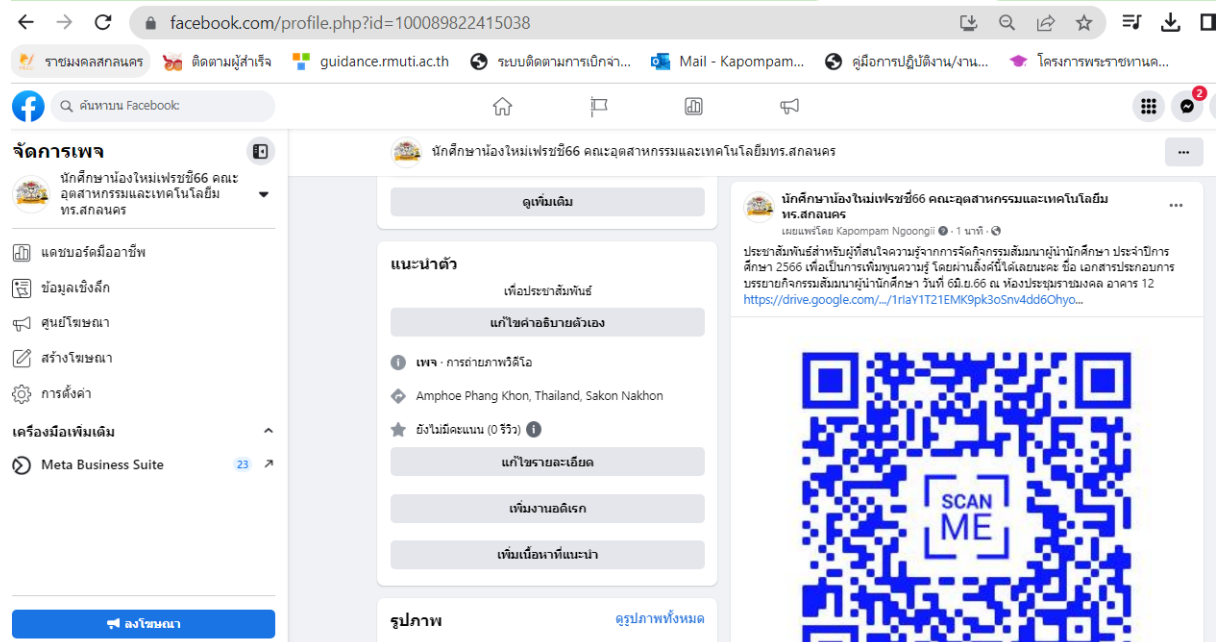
facebook.com/profile.php?id=100089822415038

ราชมงคลสกลนคร
ติดตามผู้สำเร็จ
guidance.rmuti.ac.th
ระบบติดตามการเบิกจ่า...
Mail - Kapompam...
คู่มือการปฏิบัติงาน/งาน...
โครงการพระราชทานค...

ค้นหาบน Facebook

2

จัดการเพจ

นักศึกษาน้องใหม่เฟรชชี่66 คณะอุตสาหกรรมและเทคโนโลยีม ทร.สกลนคร

แดชบอร์ดมืออาชีพ
ข้อมูลเชิงลึก
ศูนย์โฆษณา
สร้างโฆษณา
การตั้งค่า

เครื่องมือเพิ่มเติม
Meta Business Suite 23

ลงโฆษณา

นักศึกษาน้องใหม่เฟรชชี่66 คณะอุตสาหกรรมและเทคโนโลยีมทร.สกลนคร

ดูเพิ่มเติม

แนะนำตัว
เพื่อประชาสัมพันธ์
แก้ไขคำอธิบายตัวเอง
เพจ · การถ่ายภาพวิดีโอ
Amphoe Phang Khon, Thailand, Sakon Nakhon
ยังไม่มีคะแนน (0 รีวิว)
แก้ไขรายละเอียด
เพิ่มงานอดิเรก
เพิ่มเนื้อหาที่แนะนำ

รูปภาพ
ดูรูปภาพทั้งหมด

นักศึกษาน้องใหม่เฟรชชี่66 คณะอุตสาหกรรมและเทคโนโลยีม ทร.สกลนคร
เผยแพร่โดย Kapompam Ngoongii · 1 นาที ·

ประชาสัมพันธ์สำหรับผู้ที่สนใจความรู้จากการจัดกิจกรรมสัมมนาผู้นำนักศึกษา ประจำปีการศึกษา 2566 เพื่อเป็นการเพิ่มพูนความรู้ โดยผ่านลิ้งค์นี้ได้เลยนะคะ ชื่อ เอกสารประกอบการบรรยายกิจกรรมสัมมนาผู้นำนักศึกษา วันที่ 6มิ.ย.66 ณ ห้องประชุมราชมงคล อาคาร 12
https://drive.google.com/.../1rIaY1T21EMK9pk3oSnv4dd6Ohyo...

SCAN ME